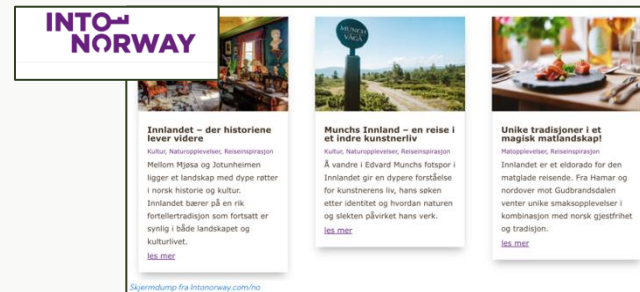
INTO NORWAY

MUNCHS VÄGA

Innlandet – der historiene lever videre

Kultur, Naturopplevelser, Reiseinspirasjon

Mellom Mjøsa og Jotunheimen ligger et landskap med dype røtter i norsk historie og kultur. Innlandet bærer på en rik fortellertradisjon som fortsatt er synlig i både landskapet og kulturlivet.

les mer

Munchs Innland – en reise i et indre kunstnerliv

Kultur, Naturopplevelser, Reiseinspirasjon

Å vandre i Edvard Munchs fotspor i Innlandet gir en dypere forståelse for kunstnerens liv, hans søken etter identitet og hvordan naturen og slekten påvirket hans verk.

les mer

Unike tradisjoner i et magisk matlandskap!

Matopplevelser, Reiseinspirasjon

Innlandet er et eldorado for den matglade reisende. Fra Hamar og nordover mot Gudbrandsdalen venter unike smaksopplevelser i kombinasjon med norsk gjestfrihet og tradisjon.

les mer

Skjermdump fra intonorway.com/no